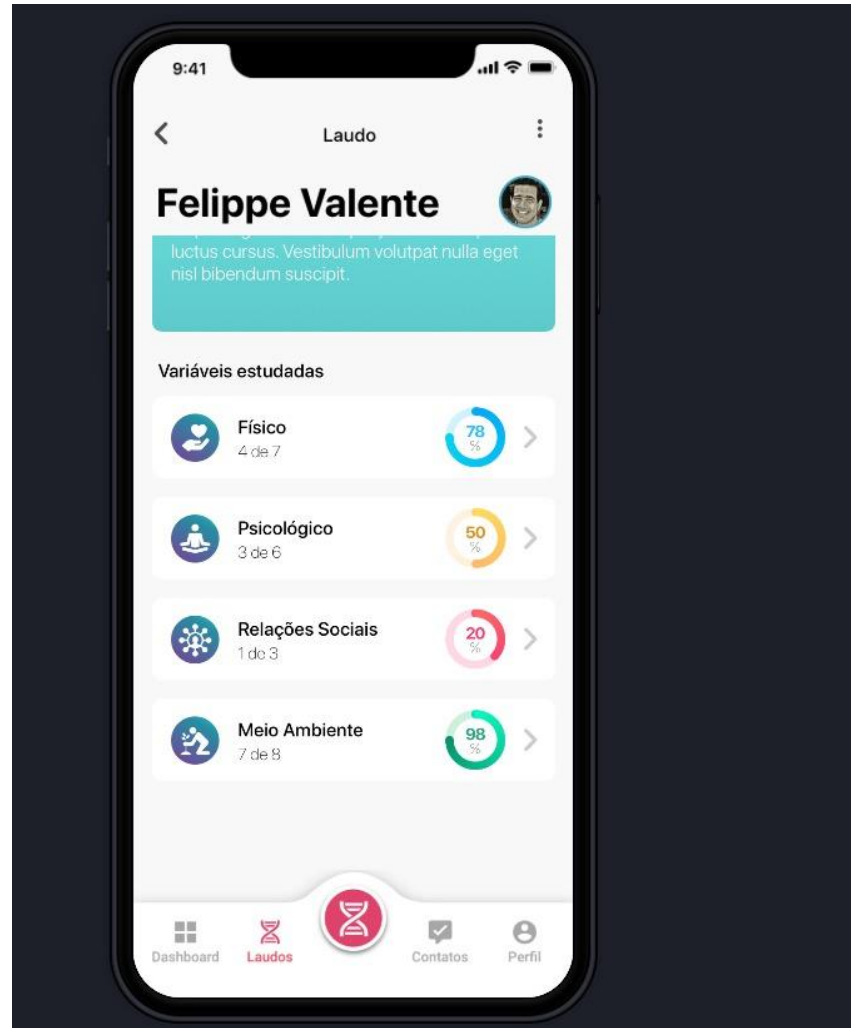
9:41

Laudo

Felippe Valente

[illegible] luctus cursus. Vestibulum volutpat nulla eget nisl bibendum suscipit.

Variáveis estudadas

Físico
4 de 7
78 %

Psicológico
3 de 6
50 %

Relações Sociais
1 de 3
20 %

Meio Ambiente
7 de 8
98 %

Dashboard
Laudos
Contatos
Perfil